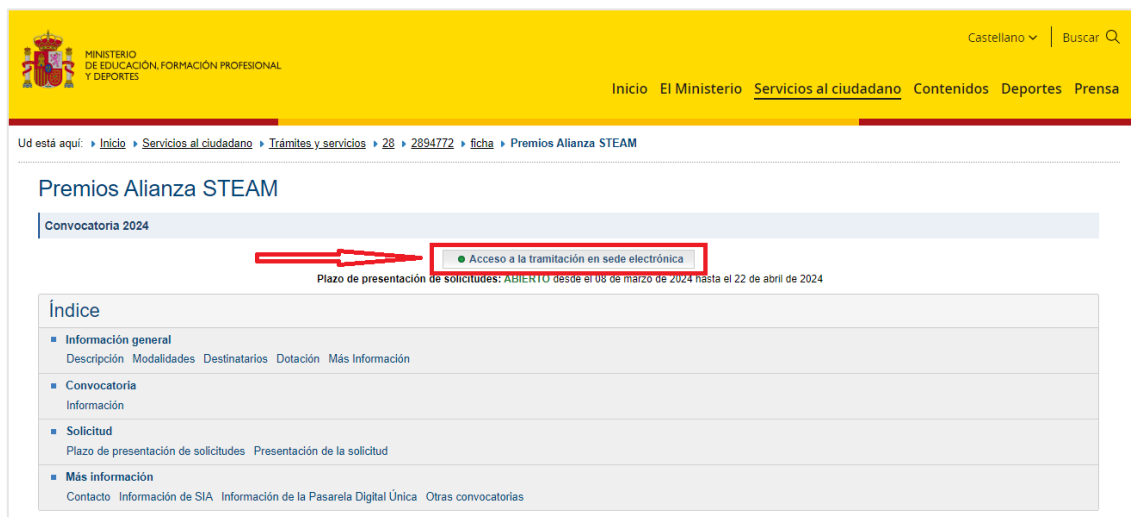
MINISTERIO
DE EDUCACIÓN, FORMACIÓN PROFESIONAL
Y DEPORTES

Castellano | Buscar

Inicio El Ministerio Servicios al ciudadano Contenidos Deportes Prensa

Ud está aquí: Inicio Servicios al ciudadano Trámites y servicios 28 2894772 ficha Premios Alianza STEAM

Premios Alianza STEAM

Convocatoria 2024

Acceso a la tramitación en sede electrónica

Plazo de presentación de solicitudes: ABIERTO desde el 08 de marzo de 2024 hasta el 22 de abril de 2024

Índice

Información general
Descripción Modalidades Destinatarios Dotación Más Información

Convocatoria
Información

Solicitud
Plazo de presentación de solicitudes Presentación de la solicitud

Más información
Contacto Información de SIA Información de la Pasarela Digital Única Otras convocatorias